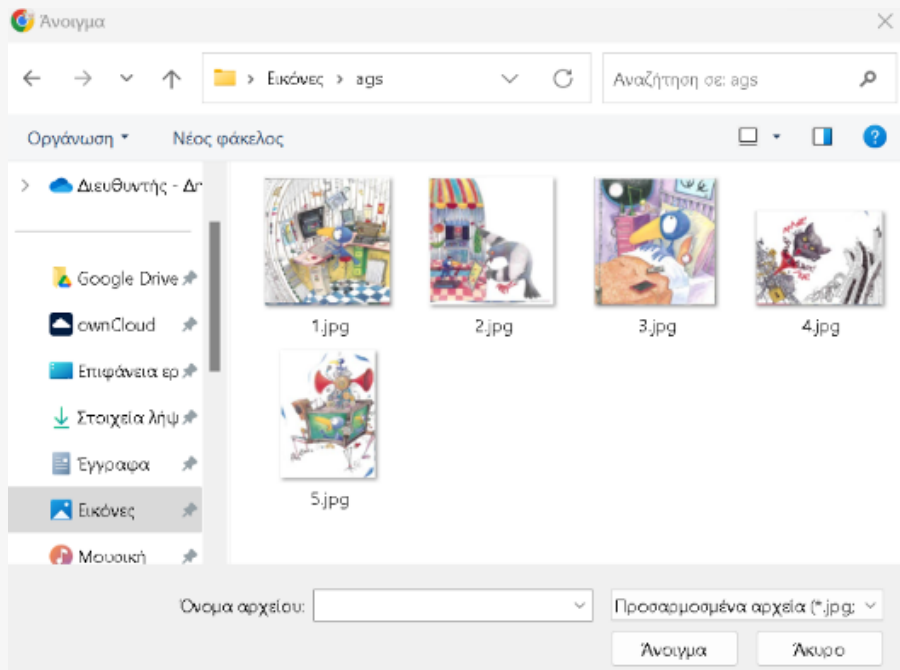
Άνοιγμα

Εικόνες > ags

Αναζήτηση σε: ags

Οργάνωση ▾ Νέος φάκελος

Διευθυντής - Δι

Google Drive

ownCloud

Επιφάνεια ερ

Στοιχεία λήψ

Έγγραφα

Εικόνες

Μουσική

1.jpg

2.jpg

3.jpg

4.jpg

5.jpg

Όνομα αρχείου:

Προσαρμοσμένα αρχεία (*.jpg;

Άνοιγμα

Άκυρο